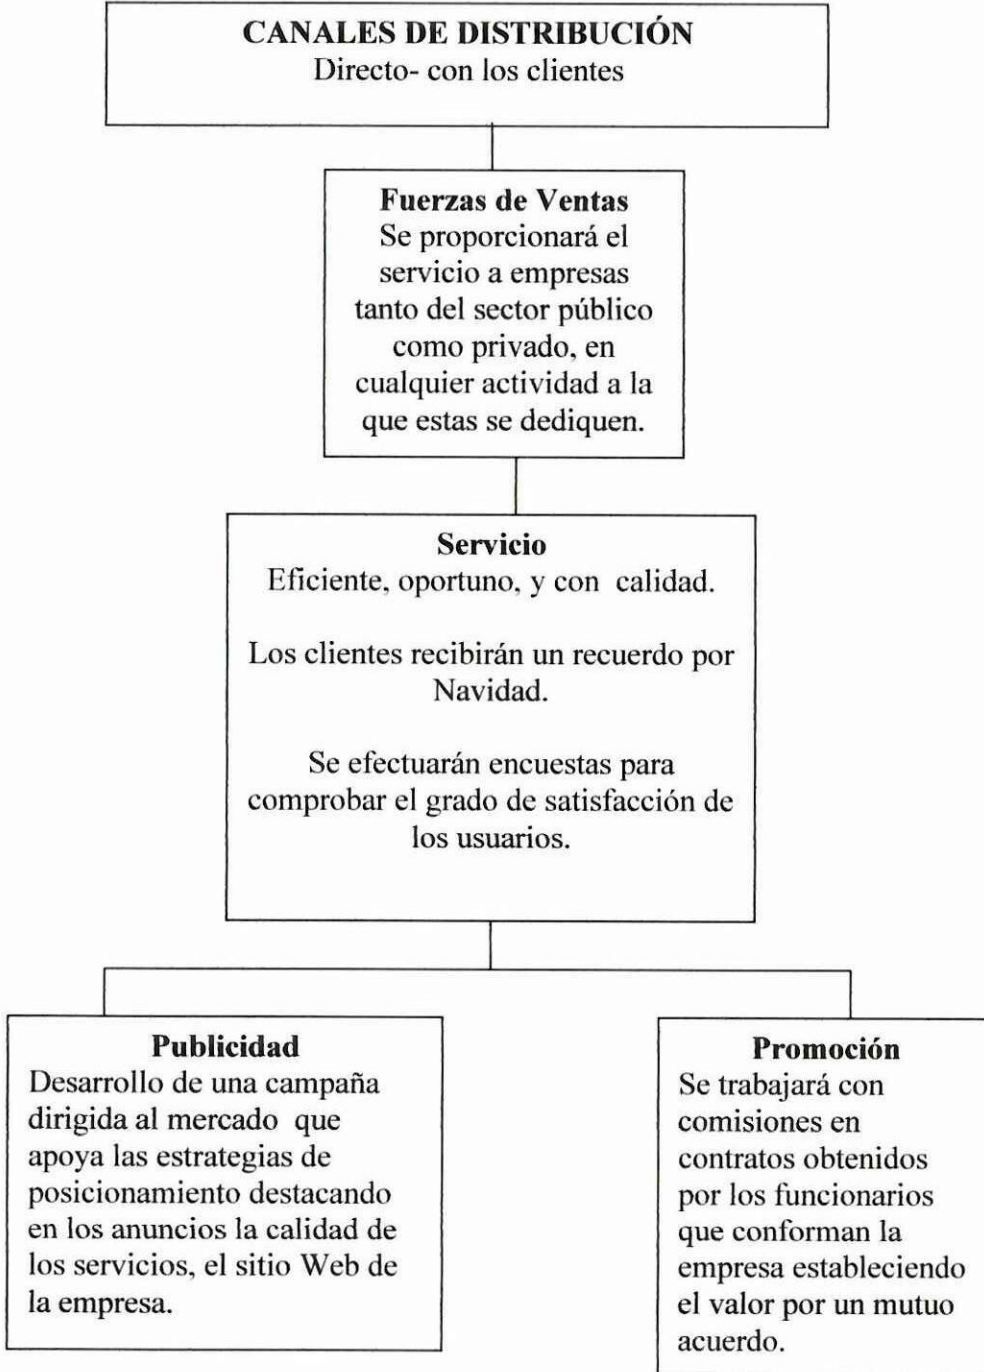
CANALES DE DISTRIBUCIÓN
Directo- con los clientes

Fuerzas de Ventas
Se proporcionará el servicio a empresas tanto del sector público como privado, en cualquier actividad a la que estas se dediquen.

Servicio
Eficiente, oportuno, y con calidad.

Los clientes recibirán un recuerdo por Navidad.

Se efectuarán encuestas para comprobar el grado de satisfacción de los usuarios.

Publicidad
Desarrollo de una campaña dirigida al mercado que apoya las estrategias de posicionamiento destacando en los anuncios la calidad de los servicios, el sitio Web de la empresa.

Promoción
Se trabajará con comisiones en contratos obtenidos por los funcionarios que conforman la empresa estableciendo el valor por un mutuo acuerdo.